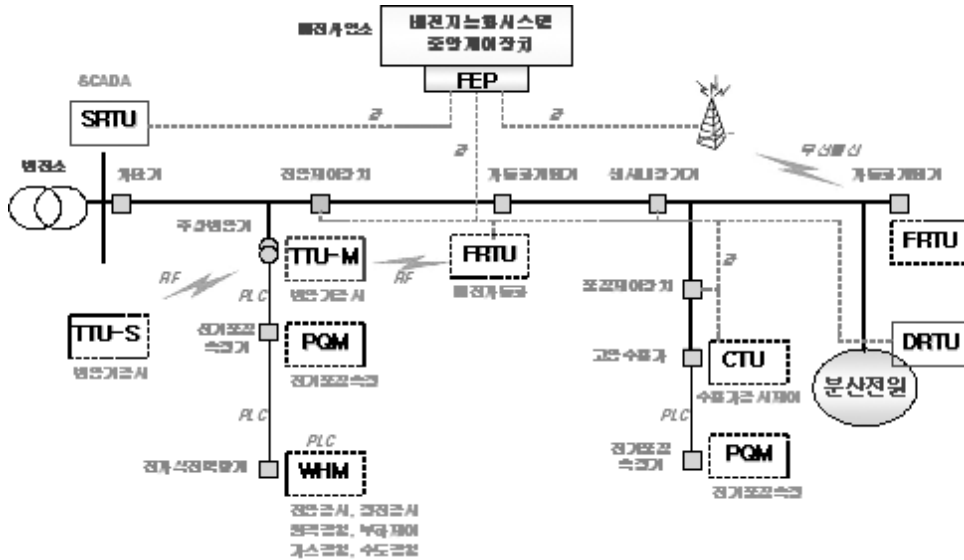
배전사업소
배전지능화시스템
중앙제어장치
FEP
SCADA
SRTU
광
광
변전소
차단기
전압제어기기
자동개폐기
선로전압조정기
무선통신
자동개폐기
주상변압기
TTU-M
RF
FRTU
배전자동화
FRTU
RF
PLC
변압기감시
광
광
TTU-S
전기품질측정기
PQM
전기품질측정
조류제어기기
고압수용가
CTU
수용가감시제어
DRTU
분산전원
변압기감시
PLC
PLC
PLC
전자식전력량계
WHM
전기품질측정기
PQM
전기품질측정
전압감시, 정전감시
원격검침, 부하제어
가스검침, 수도검침